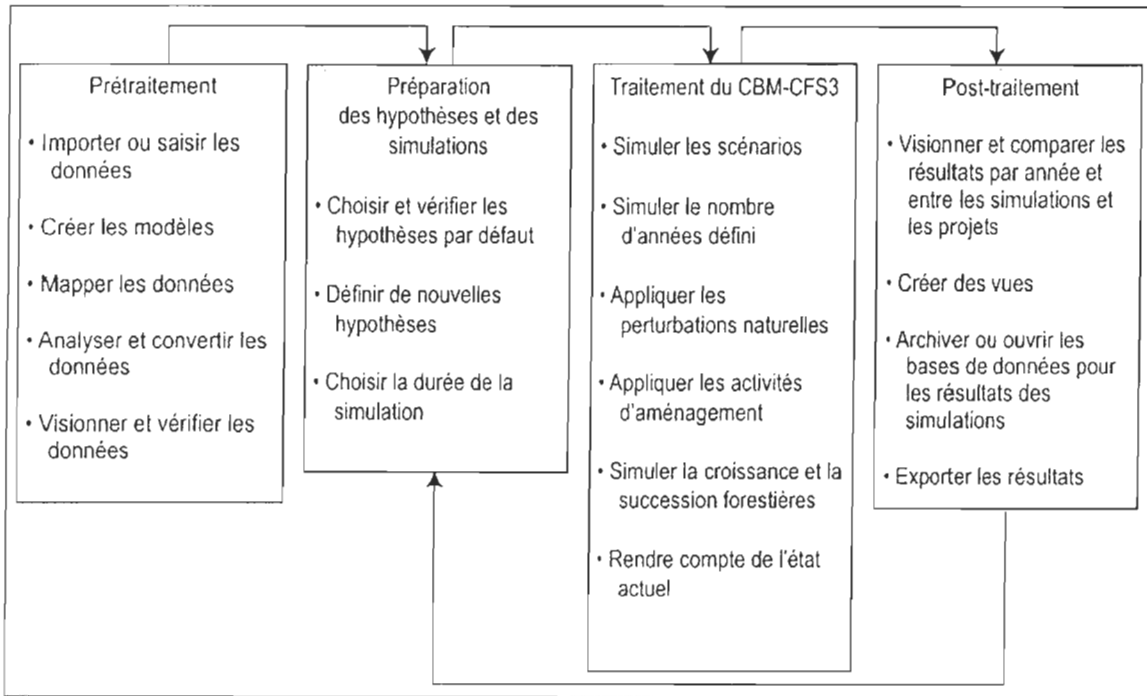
Prétraitement

• Importer ou saisir les données

• Créer les modèles

• Mapper les données

• Analyser et convertir les données

• Visionner et vérifier les données

Préparation des hypothèses et des simulations

• Choisir et vérifier les hypothèses par défaut

• Définir de nouvelles hypothèses

• Choisir la durée de la simulation

Traitement du CBM-CFS3

• Simuler les scénarios

• Simuler le nombre d'années défini

• Appliquer les perturbations naturelles

• Appliquer les activités d'aménagement

• Simuler la croissance et la succession forestières

• Rendre compte de l'état actuel

Post-traitement

• Visionner et comparer les résultats par année et entre les simulations et les projets

• Créer des vues

• Archiver ou ouvrir les bases de données pour les résultats des simulations

• Exporter les résultats